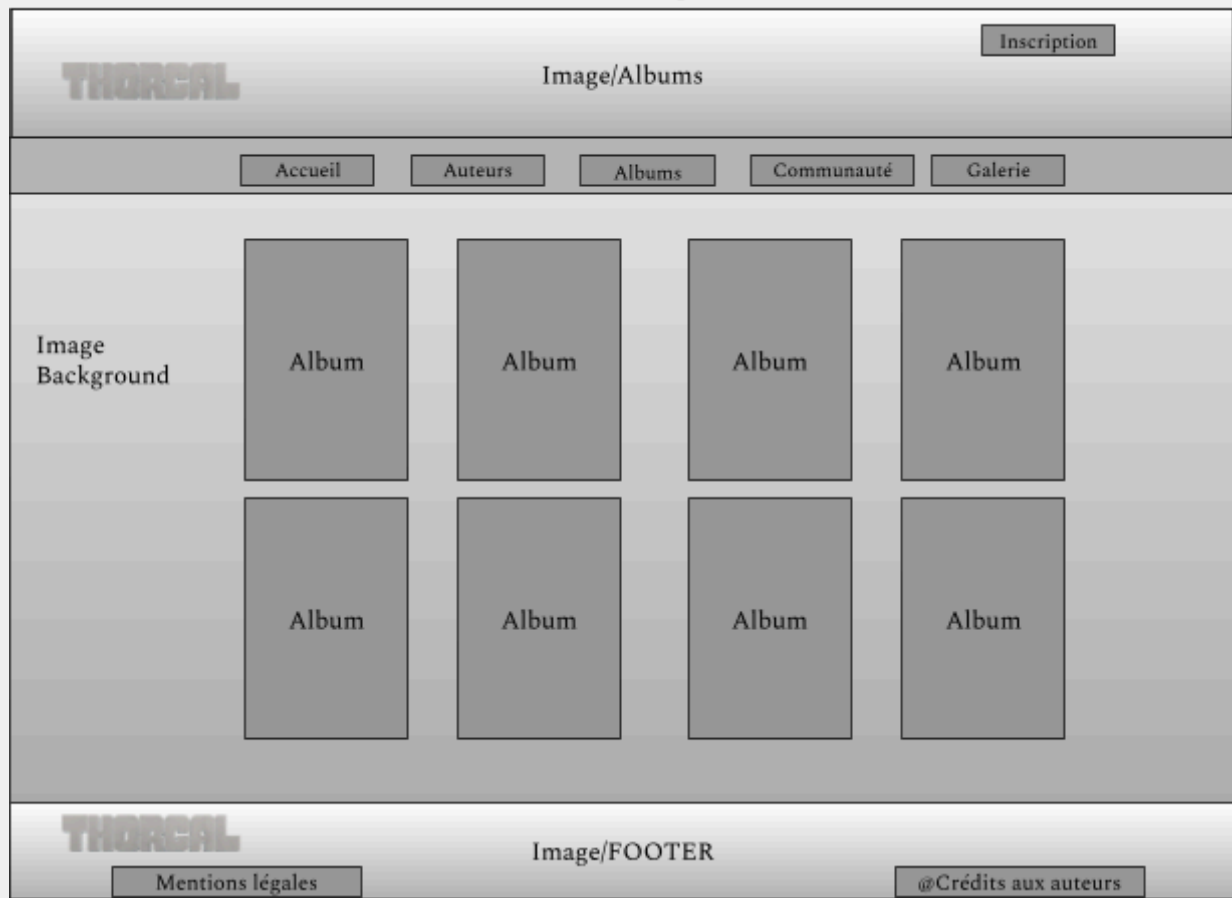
THORGAL

Image/Albums

Inscription

Accueil Auteurs Albums Communauté Galerie

Image Background

Album

Album

Album

Album

Album

Album

Album

Album

THORGAL

Image/FOOTER

Mentions légales

@Crédits aux auteurs